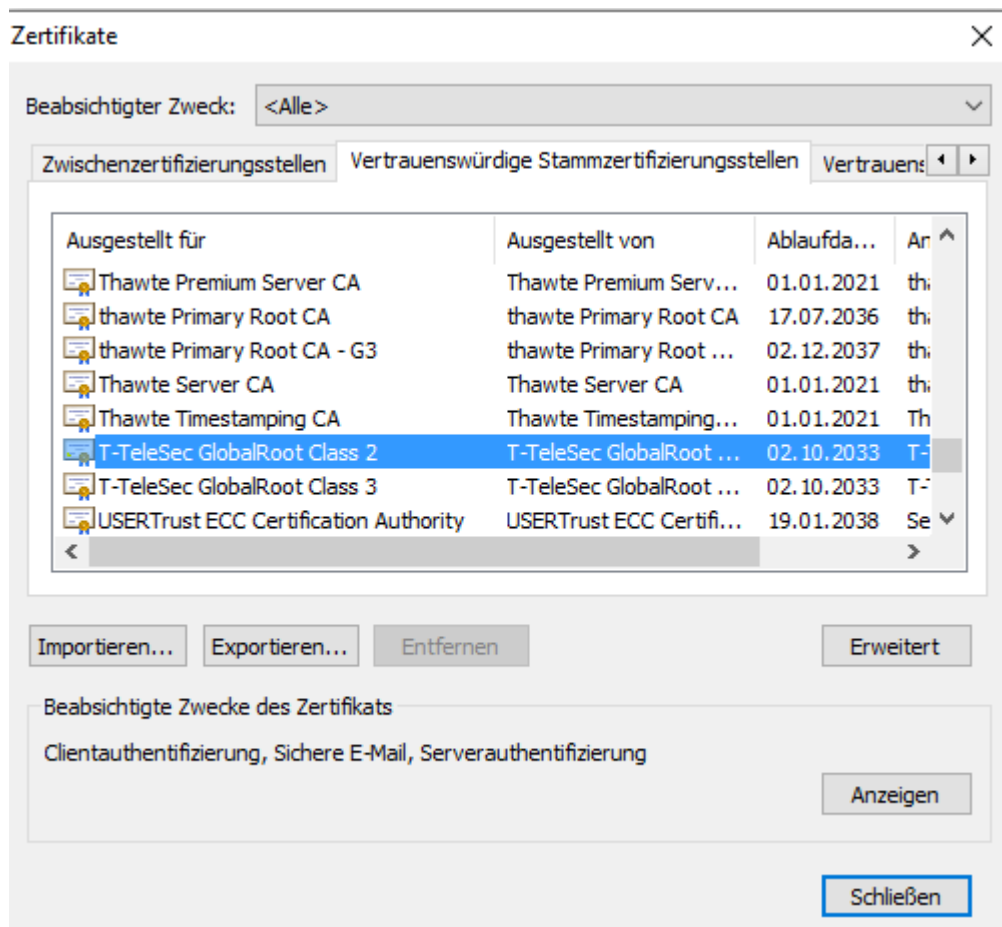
Zertifikate

Beabsichtigter Zweck: <Alle>

Zwischenzertifizierungsstellen | Vertrauenswürdige Stammzertifizierungsstellen | Vertrauens

| Ausgestellt für | Ausgestellt von | Ablaufda... | An |
|---|---|---|---|
| Thawte Premium Server CA | Thawte Premium Serv... | 01.01.2021 | th |
| thawte Primary Root CA | thawte Primary Root CA | 17.07.2036 | th |
| thawte Primary Root CA - G3 | thawte Primary Root ... | 02.12.2037 | th |
| Thawte Server CA | Thawte Server CA | 01.01.2021 | th |
| Thawte Timestamping CA | Thawte Timestamping... | 01.01.2021 | Th |
| T-TeleSec GlobalRoot Class 2 | T-TeleSec GlobalRoot ... | 02.10.2033 | T- |
| T-TeleSec GlobalRoot Class 3 | T-TeleSec GlobalRoot ... | 02.10.2033 | T- |
| USERTrust ECC Certification Authority | USERTrust ECC Certifi... | 19.01.2038 | Se |

Importieren... Exportieren... Entfernen Erweitert

Beabsichtigte Zwecke des Zertifikats

Clientauthentifizierung, Sichere E-Mail, Serverauthentifizierung

Anzeigen

Schließen